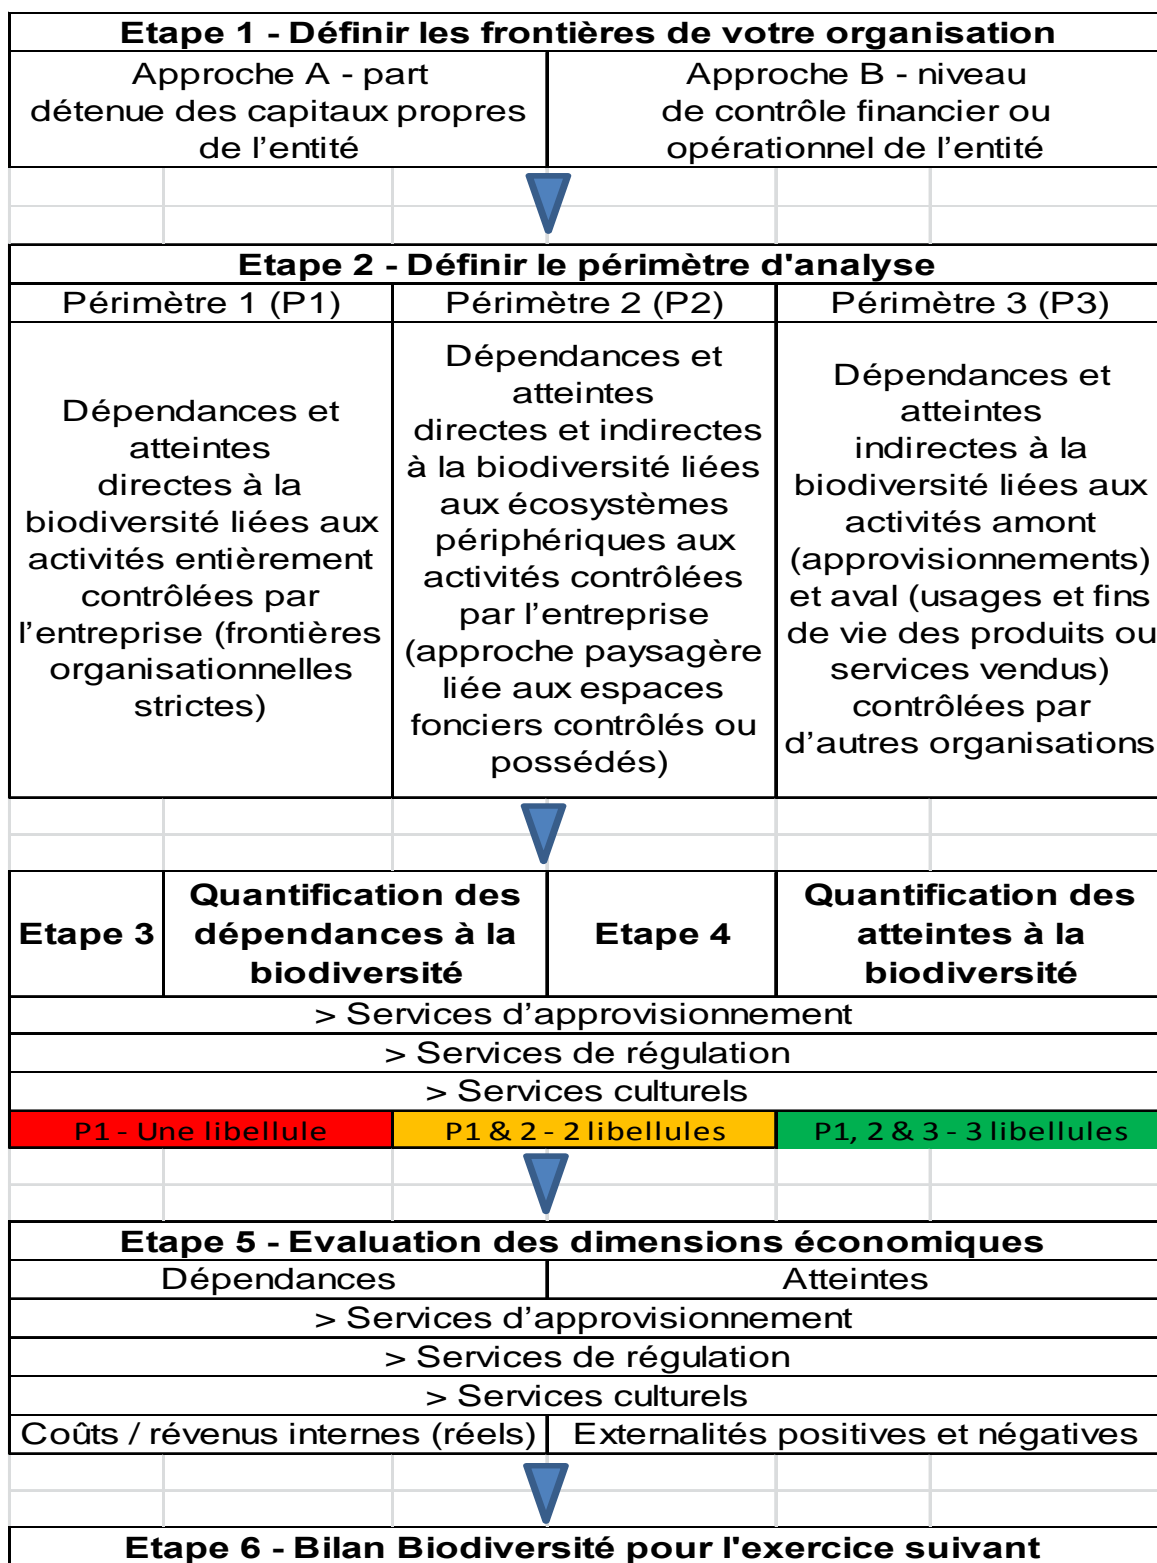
Etape 1 - Définir les frontières de votre organisation

| Approche A - part détenue des capitaux propres de l'entité | Approche B - niveau de contrôle financier ou opérationnel de l'entité |
|---|---|

Etape 2 - Définir le périmètre d'analyse

| Périmètre 1 (P1) | Périmètre 2 (P2) | Périmètre 3 (P3) |
|---|---|---|
| Dépendances et atteintes directes à la biodiversité liées aux activités entièrement contrôlées par l'entreprise (frontières organisationnelles strictes) | Dépendances et atteintes directes et indirectes à la biodiversité liées aux écosystèmes périphériques aux activités contrôlées par l'entreprise (approche paysagère liée aux espaces fonciers contrôlés ou possédés) | Dépendances et atteintes indirectes à la biodiversité liées aux activités amont (approvisionnements) et aval (usages et fins de vie des produits ou services vendus) contrôlées par d'autres organisations |

| Etape 3 | Quantification des dépendances à la biodiversité | Etape 4 | Quantification des atteintes à la biodiversité |
|---|---|---|---|

> Services d'approvisionnement
> Services de régulation
> Services culturels

| P1 - Une libellule | P1 & 2 - 2 libellules | P1, 2 & 3 - 3 libellules |
|---|---|---|

Etape 5 - Evaluation des dimensions économiques

| Dépendances | Atteintes |
|---|---|

> Services d'approvisionnement
> Services de régulation
> Services culturels

| Coûts / révenus internes (réels) | Externalités positives et négatives |
|---|---|

Etape 6 - Bilan Biodiversité pour l'exercice suivant